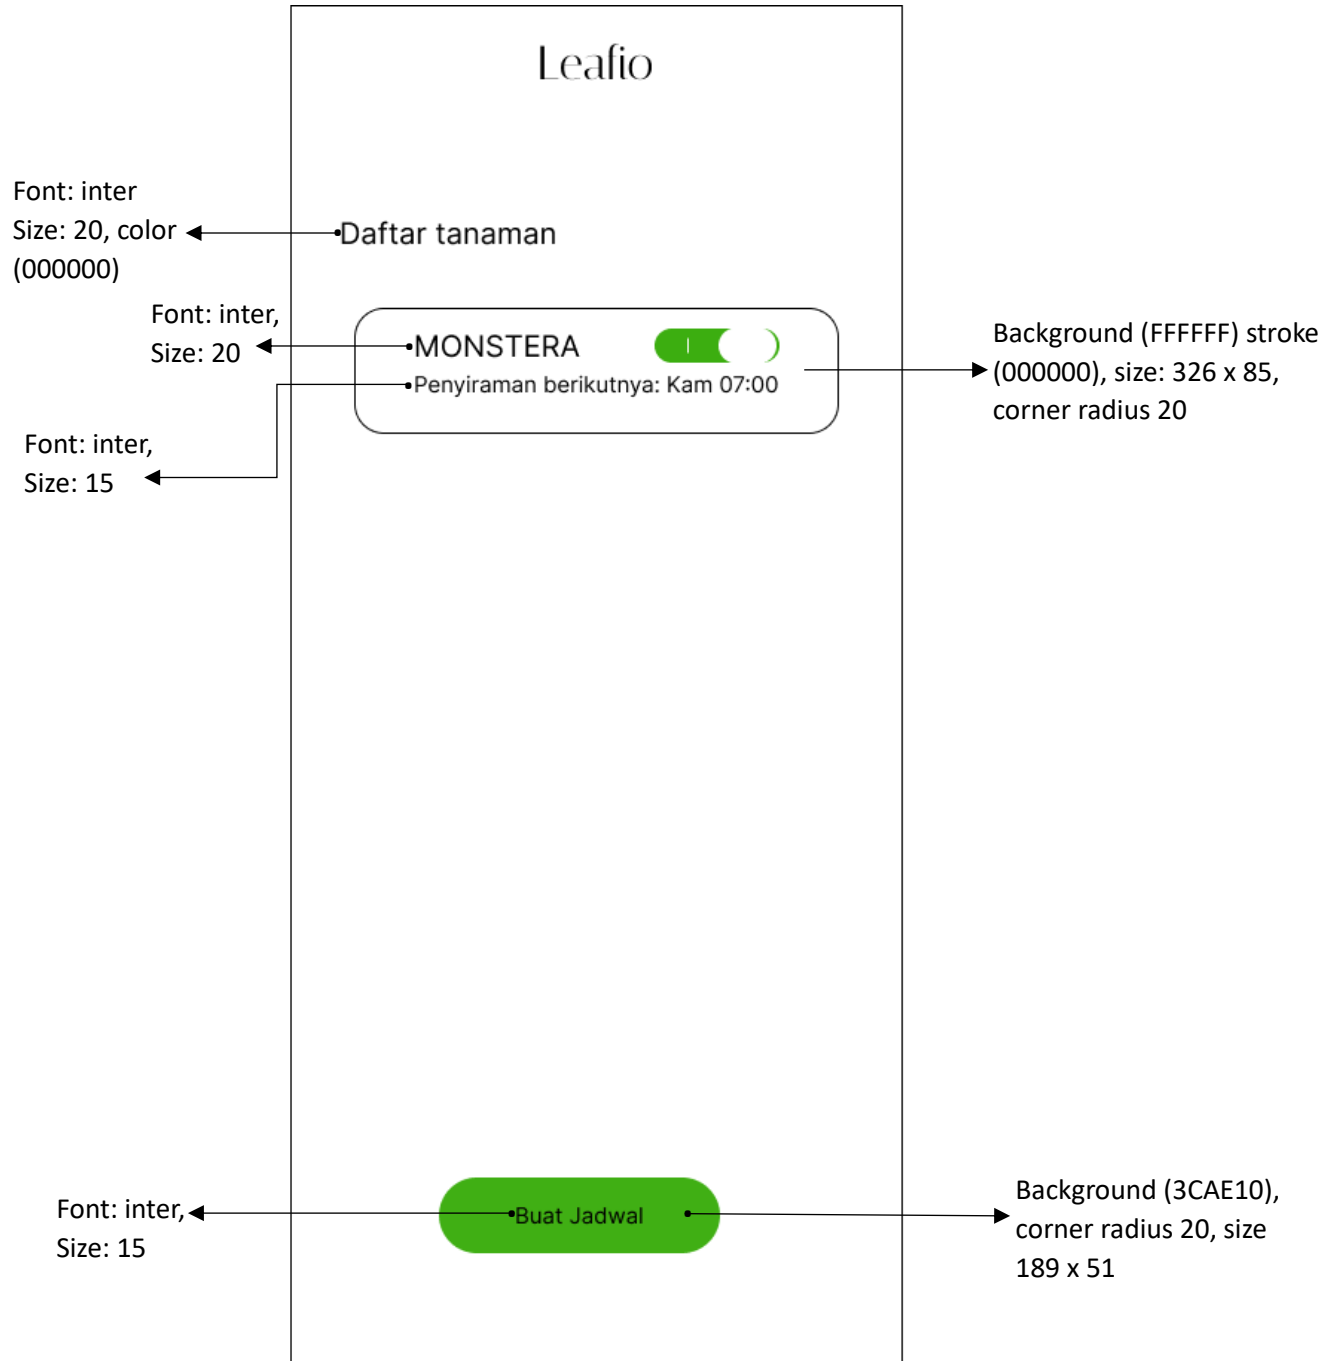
Leafio

Font: inter
Size: 20, color
(000000)

Daftar tanaman

Font: inter,
Size: 20

MONSTERA

Penyiraman berikutnya: Kam 07:00

Background (FFFFFF) stroke (000000), size: 326 x 85, corner radius 20

Font: inter,
Size: 15

Font: inter,
Size: 15

Buat Jadwal

Background (3CAE10), corner radius 20, size 189 x 51